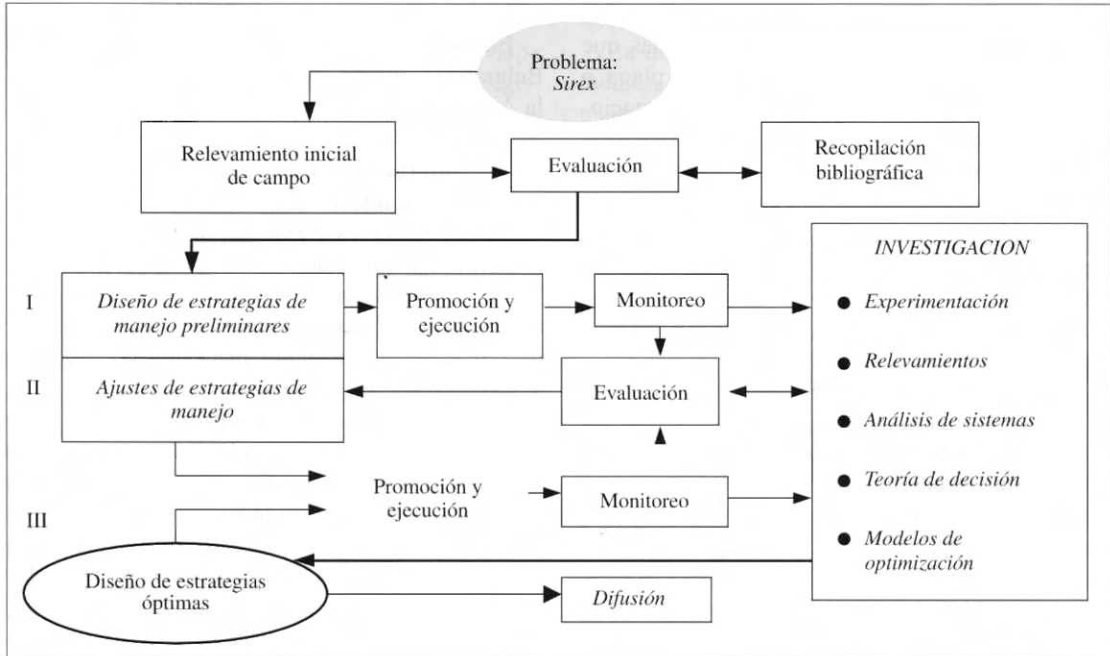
Problema:
*Sirex*

Relevamiento inicial de campo

Evaluación

Recopilación bibliográfica

I

*Diseño de estrategias de manejo preliminares*

Promoción y ejecución

Monitoreo

II

*Ajustes de estrategias de manejo*

Evaluación

III

Promoción y ejecución

Monitoreo

Diseño de estrategias óptimas

*Difusión*

*INVESTIGACION*

● *Experimentación*

● *Relevamientos*

● *Análisis de sistemas*

● *Teoría de decisión*

● *Modelos de optimización*